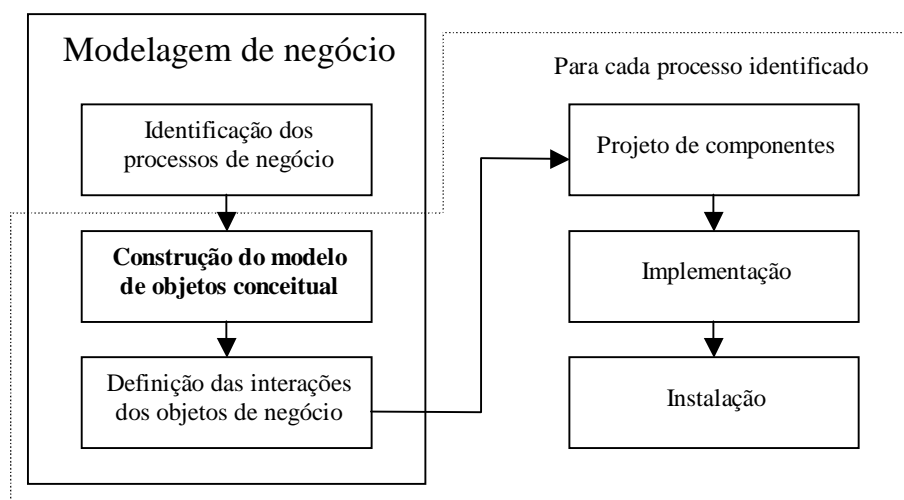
Modelagem de negócio

Identificação dos processos de negócio

Construção do modelo de objetos conceitual

Definição das interações dos objetos de negócio

Para cada processo identificado

Projeto de componentes

Implementação

Instalação